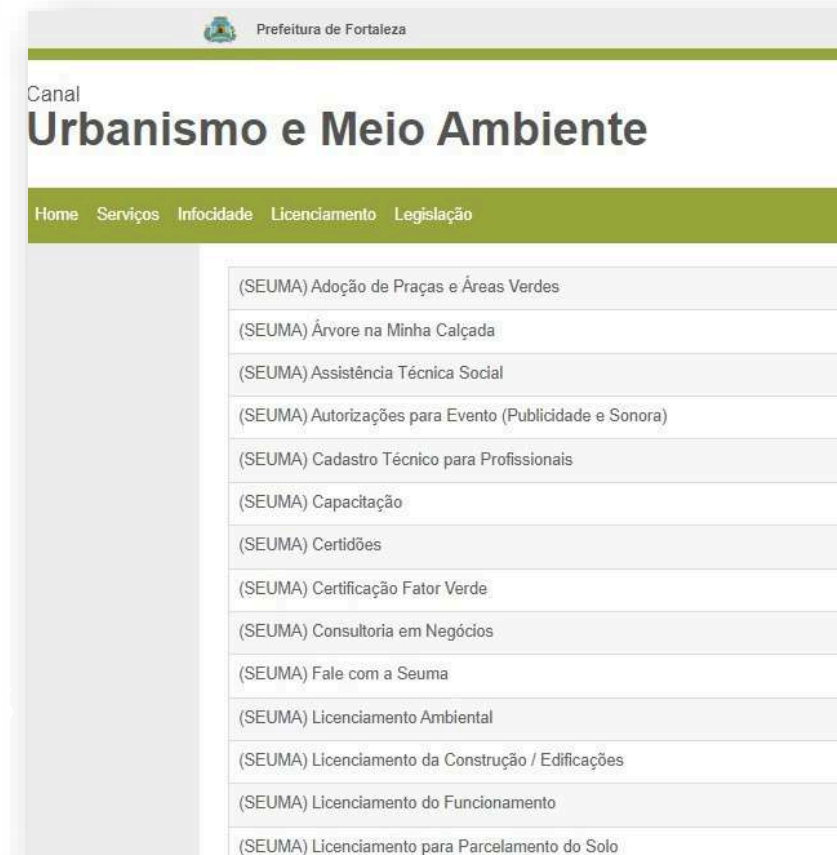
Prefeitura de Fortaleza

Canal
Urbanismo e Meio Ambiente

Home Serviços Infocidade Licenciamento Legislação

(SEUMA) Adoção de Praças e Áreas Verdes
(SEUMA) Árvore na Minha Calçada
(SEUMA) Assistência Técnica Social
(SEUMA) Autorizações para Evento (Publicidade e Sonora)
(SEUMA) Cadastro Técnico para Profissionais
(SEUMA) Capacitação
(SEUMA) Certidões
(SEUMA) Certificação Fator Verde
(SEUMA) Consultoria em Negócios
(SEUMA) Fale com a Seuma
(SEUMA) Licenciamento Ambiental
(SEUMA) Licenciamento da Construção / Edificações
(SEUMA) Licenciamento do Funcionamento
(SEUMA) Licenciamento para Parcelamento do Solo